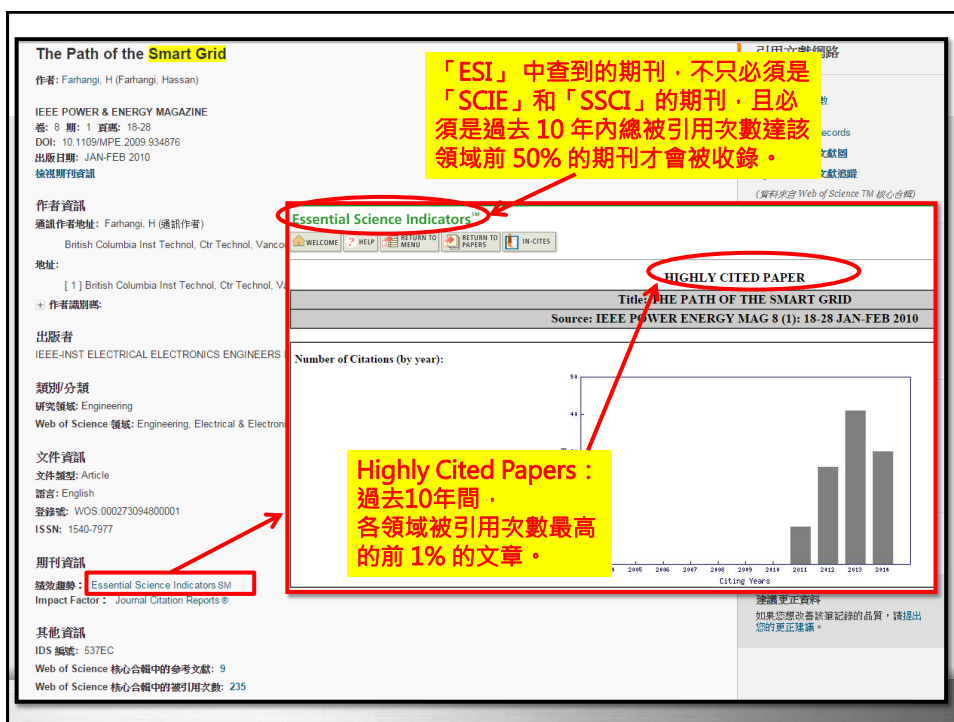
The Path of the Smart Grid

作者: Farhangi, H (Farhangi, Hassan)

IEEE POWER & ENERGY MAGAZINE
卷: 8 期: 1 頁碼: 18-28
DOI: 10.1109/MPE.2009.934876
出版日期: JAN-FEB 2010
檢視期刊資訊

作者資訊
通訊作者地址: Farhangi, H (通訊作者)
British Columbia Inst Technol, Ctr Technol, Vanco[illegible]
地址:
[ 1 ] British Columbia Inst Technol, Ctr Technol, V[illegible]
作者識別碼:

出版者
IEEE-INST ELECTRICAL ELECTRONICS ENGINEERS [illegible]

類別/分類
研究領域: Engineering
Web of Science 領域: Engineering, Electrical & Electroni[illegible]

文件資訊
文件類型: Article
語言: English
登錄號: WOS:000273094800001
ISSN: 1540-7977

期刊資訊
績效趨勢: Essential Science Indicators SM
Impact Factor: Journal Citation Reports®

其他資訊
IDS 編號: 537EC
Web of Science 核心合輯中的參考文獻: 9
Web of Science 核心合輯中的被引用次數: 235

引用文獻網路
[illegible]數
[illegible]ecords
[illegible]文獻圖
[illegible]文獻追蹤
(資料來自 Web of Science TM 核心合輯)

建議更正資料
如果您想改善該筆記錄的品質，請提出您的更正建議。

「ESI」中查到的期刊，不只必須是「SCIE」和「SSCI」的期刊，且必須是過去 10 年內總被引用次數達該領域前 50% 的期刊才會被收錄。

Essential Science Indicators SM
WELCOME HELP RETURN TO MENU RETURN TO PAPERS IN-CITES

HIGHLY CITED PAPER
Title: THE PATH OF THE SMART GRID
Source: IEEE POWER ENERGY MAG 8 (1): 18-28 JAN-FEB 2010

Number of Citations (by year):
50
40
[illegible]
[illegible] 2005 2006 2007 2008 2009 2010 2011 2012 2013 2014
Citing Years

Highly Cited Papers：
過去10年間，
各領域被引用次數最高
的前 1% 的文章。